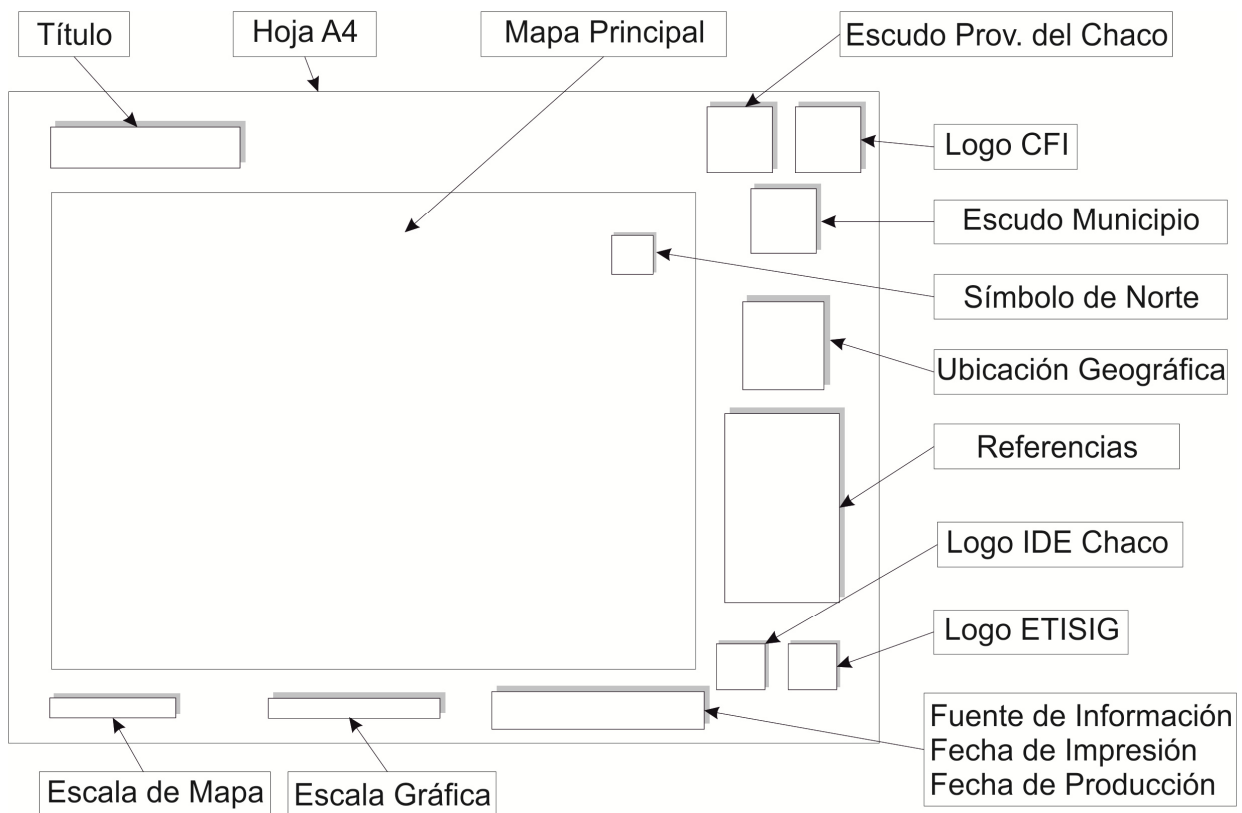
Título

Hoja A4

Mapa Principal

Escudo Prov. del Chaco

Logo CFI

Escudo Municipio

Símbolo de Norte

Ubicación Geográfica

Referencias

Logo IDE Chaco

Logo ETISIG

Fuente de Información
Fecha de Impresión
Fecha de Producción

Escala de Mapa

Escala Gráfica